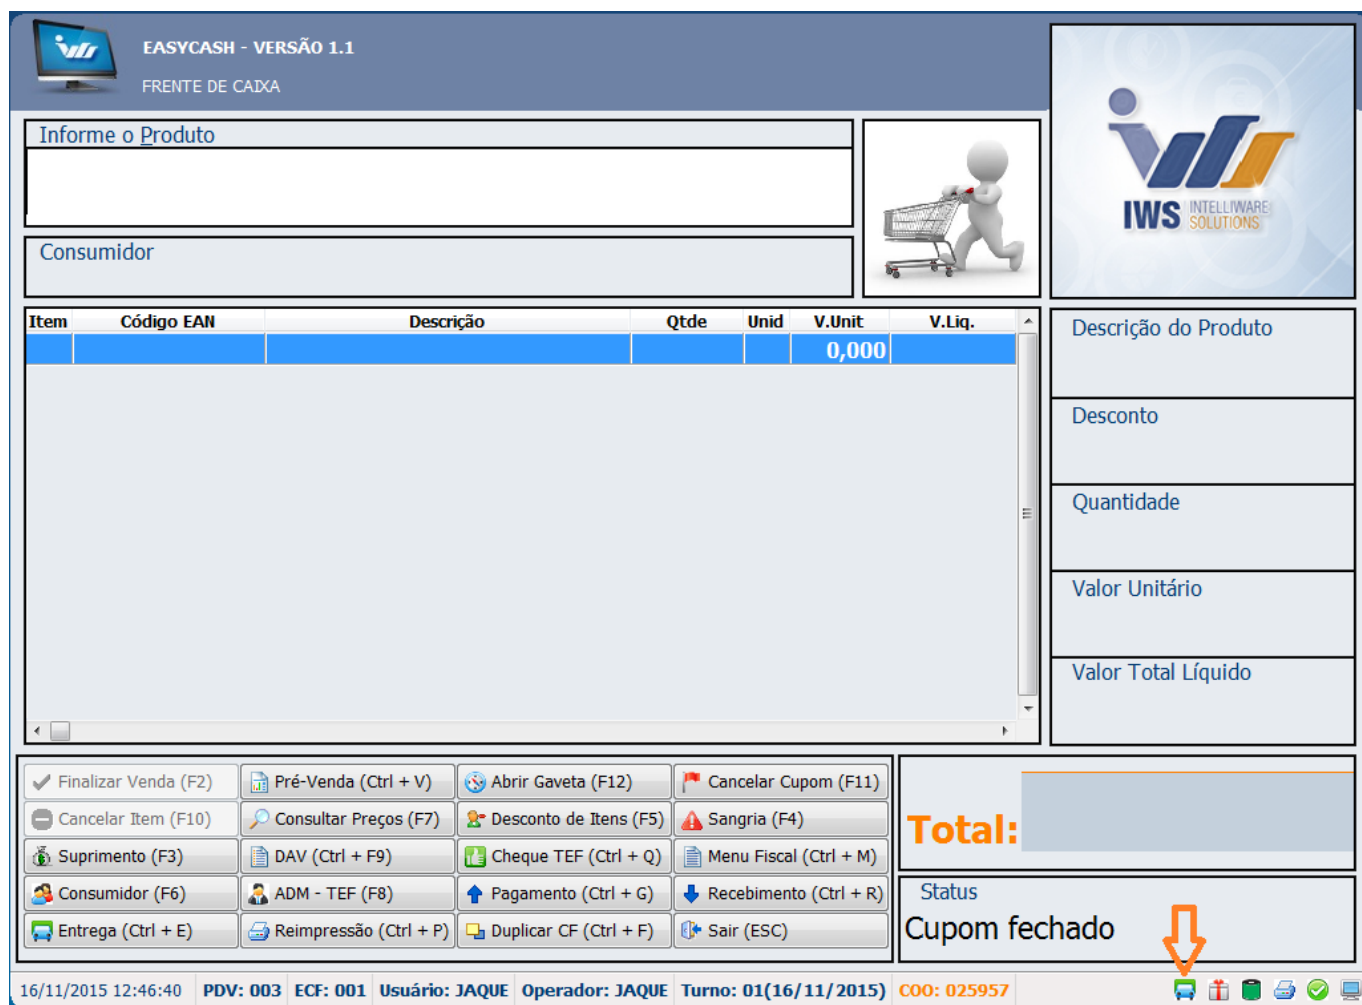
EASYCASH - VERSÃO 1.1
FRENTE DE CAIXA

IWS INTELLIWARE SOLUTIONS

Informe o Produto

Consumidor

| Item | Código EAN | Descrição | Qtde | Unid | V.Unit | V.Liq. |
|---|---|---|---|---|---|---|
| | | | | | 0,000 | |

Descrição do Produto

Desconto

Quantidade

Valor Unitário

Valor Total Líquido

Finalizar Venda (F2)
Pré-Venda (Ctrl + V)
Abrir Gaveta (F12)
Cancelar Cupom (F11)
Cancelar Item (F10)
Consultar Preços (F7)
Desconto de Itens (F5)
Sangria (F4)
Suprimento (F3)
DAV (Ctrl + F9)
Cheque TEF (Ctrl + Q)
Menu Fiscal (Ctrl + M)
Consumidor (F6)
ADM - TEF (F8)
Pagamento (Ctrl + G)
Recebimento (Ctrl + R)
Entrega (Ctrl + E)
Reimpressão (Ctrl + P)
Duplicar CF (Ctrl + F)
Sair (ESC)

Total:

Status
Cupom fechado

16/11/2015 12:46:40 PDV: 003 ECF: 001 Usuário: JAQUE Operador: JAQUE Turno: 01(16/11/2015) COO: 025957